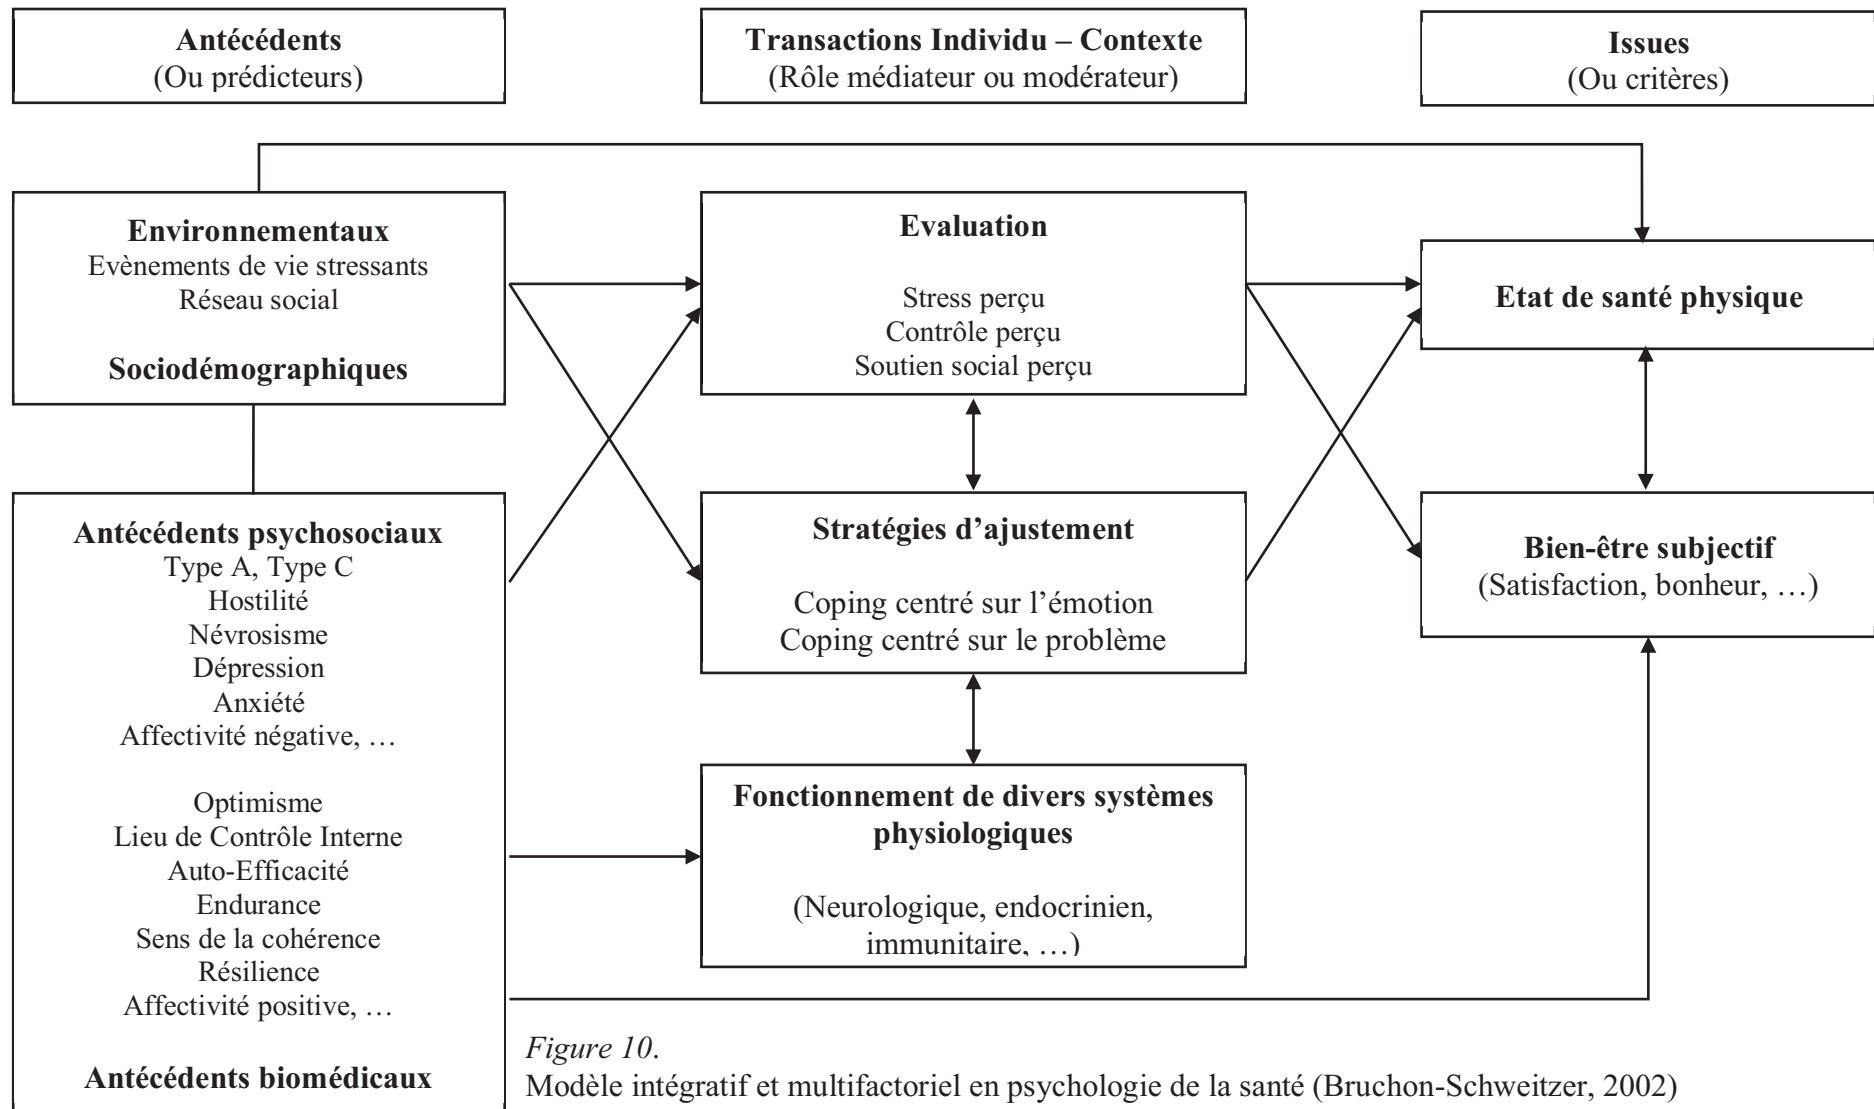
Antécédents
(Ou prédicteurs)

Transactions Individu – Contexte
(Rôle médiateur ou modérateur)

Issues
(Ou critères)

Environnementaux
Evènements de vie stressants
Réseau social

Sociodémographiques

Antécédents psychosociaux
Type A, Type C
Hostilité
Névrosisme
Dépression
Anxiété
Affectivité négative, …

Optimisme
Lieu de Contrôle Interne
Auto-Efficacité
Endurance
Sens de la cohérence
Résilience
Affectivité positive, …

Antécédents biomédicaux

Evaluation

Stress perçu
Contrôle perçu
Soutien social perçu

Stratégies d'ajustement

Coping centré sur l'émotion
Coping centré sur le problème

Fonctionnement de divers systèmes physiologiques

(Neurologique, endocrinien, immunitaire, …)

Etat de santé physique

Bien-être subjectif
(Satisfaction, bonheur, …)

Figure 10.
Modèle intégratif et multifactoriel en psychologie de la santé (Bruchon-Schweitzer, 2002)